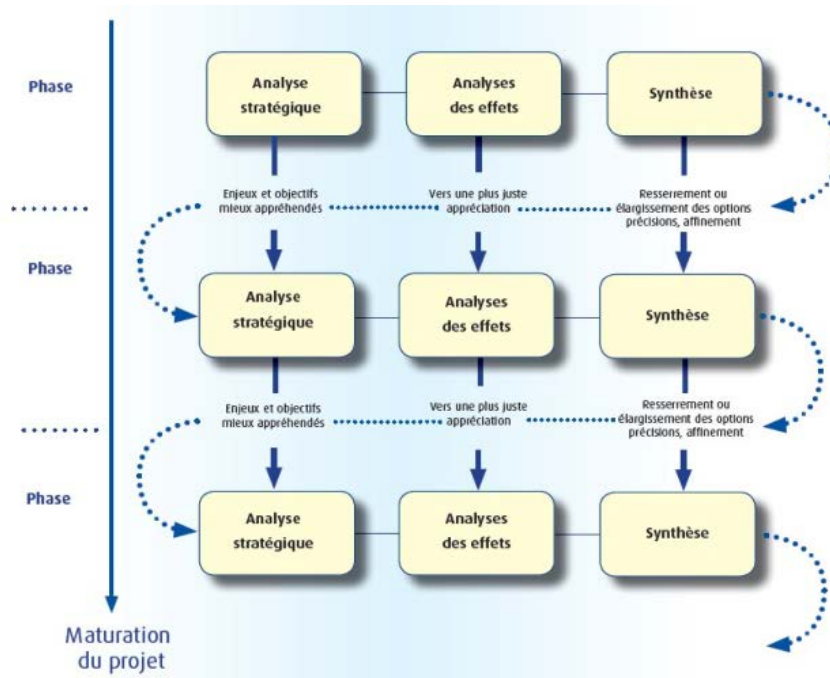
Phase

Analyse stratégique

Analyses des effets

Synthèse

Enjeux et objectifs mieux appréhendés

Vers une plus juste appréciation

Resserrement ou élargissement des options précisions, affinement

Phase

Analyse stratégique

Analyses des effets

Synthèse

Enjeux et objectifs mieux appréhendés

Vers une plus juste appréciation

Resserrement ou élargissement des options précisions, affinement

Phase

Analyse stratégique

Analyses des effets

Synthèse

Maturation du projet